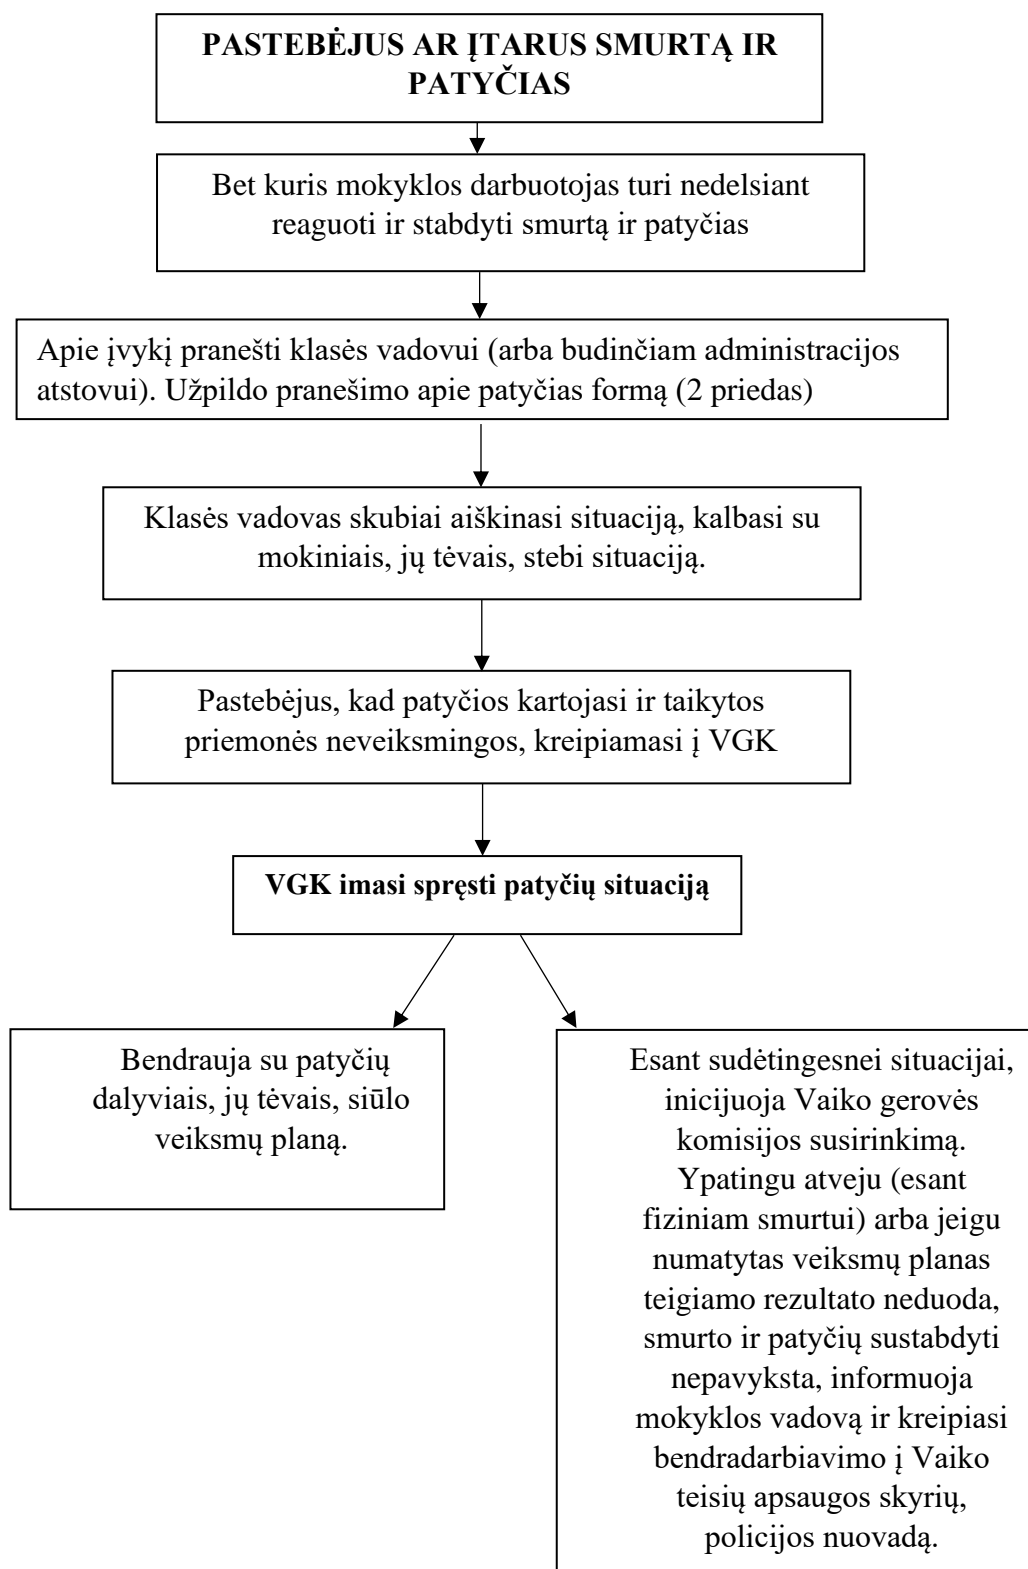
PASTEBĖJUS AR ĮTARUS SMURTĄ IR PATYČIAS

Bet kuris mokyklos darbuotojas turi nedelsiant reaguoti ir stabdyti smurtą ir patyčias

Apie įvykį pranešti klasės vadovui (arba budinčiam administracijos atstovui). Užpildo pranešimo apie patyčias formą (2 priedas)

Klasės vadovas skubiai aiškinasi situaciją, kalbasi su mokiniais, jų tėvais, stebi situaciją.

Pastebėjus, kad patyčios kartojasi ir taikytos priemonės neveiksmingos, kreipiamasi į VGK

VGK imasi spręsti patyčių situaciją

Bendrauja su patyčių dalyviais, jų tėvais, siūlo veiksmų planą.

Esant sudėtingesnei situacijai, inicijuoja Vaiko gerovės komisijos susirinkimą. Ypatingu atveju (esant fiziniam smurtui) arba jeigu numatytas veiksmų planas teigiamo rezultato neduoda, smurto ir patyčių sustabdyti nepavyksta, informuoja mokyklos vadovą ir kreipiasi bendradarbiavimo į Vaiko teisių apsaugos skyrių, policijos nuovadą.